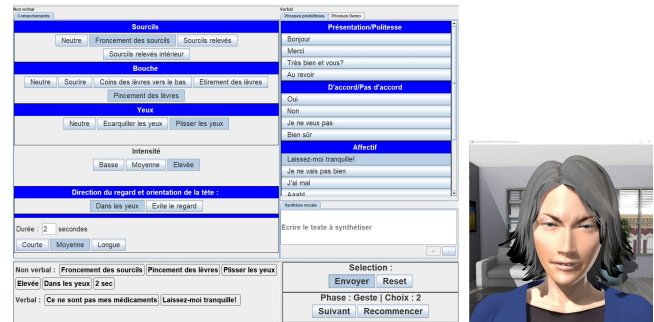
Non verbal
Comportements

Sourcils
Neutre | Froncement des sourcils | Sourcils relevés
Sourcils relevés intérieur

Bouche
Neutre | Sourire | Coins des lèvres vers le bas | Etirement des lèvres
Pincement des lèvres

Yeux
Neutre | Ecarquiller les yeux | Plisser les yeux

Intensité
Basse | Moyenne | Elevée

Direction du regard et orientation de la tête :
Dans les yeux | Evite le regard

Durée : 2 secondes
Courte | Moyenne | Longue

Verbal
Phrases prédéfinies | Phrases Demo

Présentation/Politesse
Bonjour
Merci
Très bien et vous?
Au revoir

D'accord/Pas d'accord
Oui
Non
Je ne veux pas
Bien sûr

Affectif
Laissez-moi tranquille!
Je ne vais pas bien
J'ai mal
Aaahl

Synthèse vocale
Ecrire le texte à synthétiser

Non verbal : Froncement des sourcils | Pincement des lèvres | Plisser les yeux | Elevée | Dans les yeux | 2 sec
Verbal : Ce ne sont pas mes médicaments | Laissez-moi tranquille!

Selection :
Envoyer | Reset
Phase : Geste | Choix : 2
Suivant | Recommencer